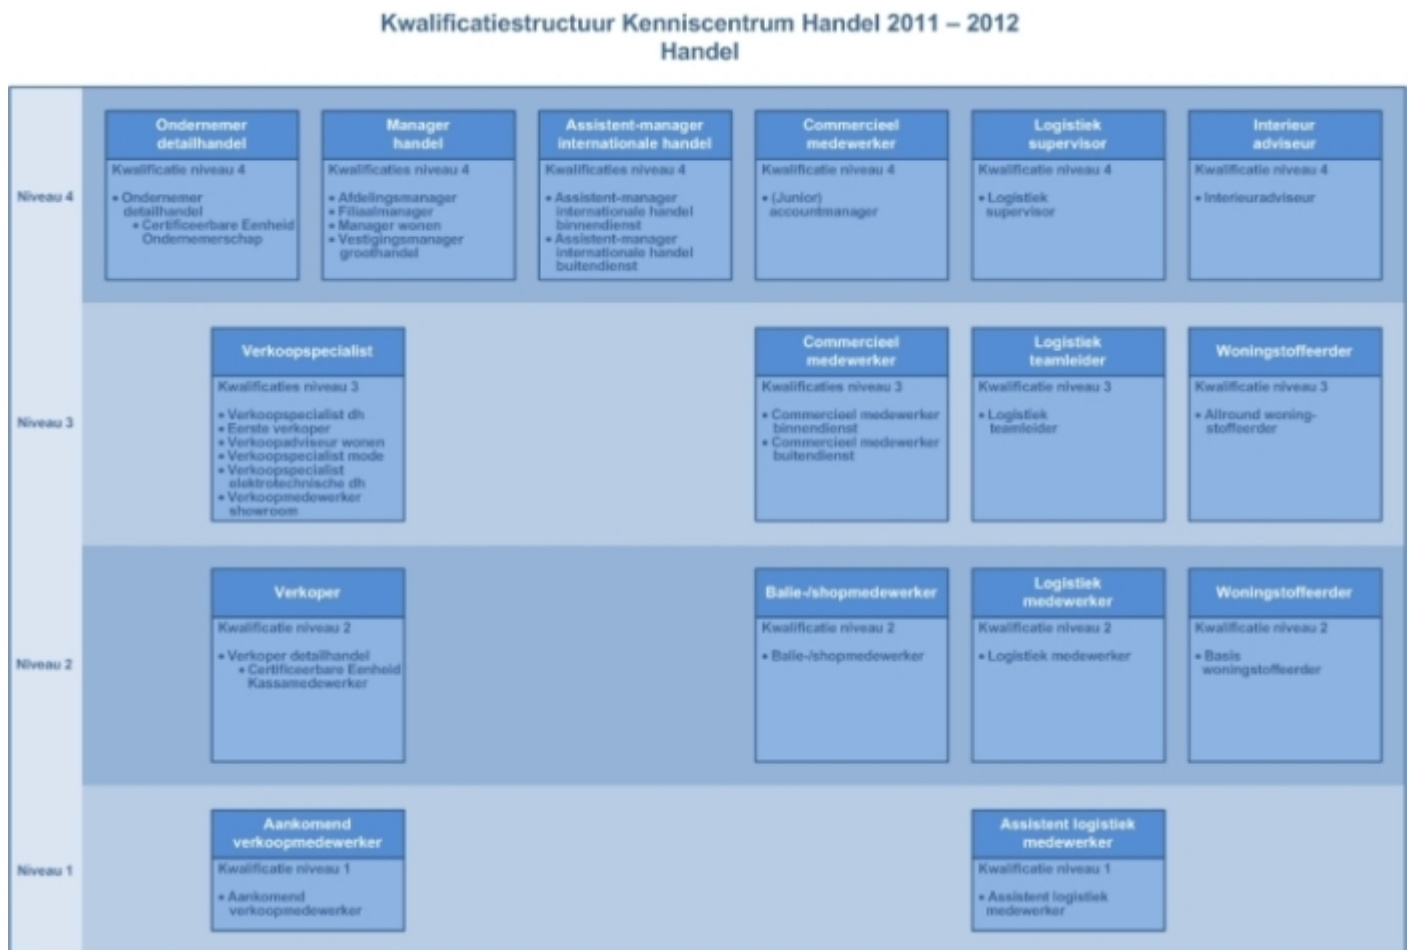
Kwalificatiestructuur Kenniscentrum Handel 2011 – 2012
Handel

Niveau 4

Ondernemer detailhandel
Kwalificatie niveau 4
• Ondernemer detailhandel
• Certificeerbare Eenheid Ondernemerschap

Manager handel
Kwalificaties niveau 4
• Afdelingsmanager
• Filiaalmanager
• Manager wonen
• Vestigingsmanager groothandel

Assistent-manager internationale handel
Kwalificaties niveau 4
• Assistent-manager internationale handel binnendienst
• Assistent-manager internationale handel buitendienst

Commercieel medewerker
Kwalificatie niveau 4
• (Junior) accountmanager

Logistiek supervisor
Kwalificatie niveau 4
• Logistiek supervisor

Interieur adviseur
Kwalificatie niveau 4
• Interieuradviseur

Niveau 3

Verkoopspecialist
Kwalificaties niveau 3
• Verkoopspecialist dh
• Eerste verkoper
• Verkoopadviseur wonen
• Verkoopspecialist mode
• Verkoopspecialist elektrotechnische dh
• Verkoopmedewerker showroom

Commercieel medewerker
Kwalificaties niveau 3
• Commercieel medewerker binnendienst
• Commercieel medewerker buitendienst

Logistiek teamleider
Kwalificatie niveau 3
• Logistiek teamleider

Woningstoffeerder
Kwalificatie niveau 3
• Allround woning-stoffeerder

Niveau 2

Verkoper
Kwalificatie niveau 2
• Verkoper detailhandel
• Certificeerbare Eenheid Kassamedewerker

Balie-/shopmedewerker
Kwalificatie niveau 2
• Balie-/shopmedewerker

Logistiek medewerker
Kwalificatie niveau 2
• Logistiek medewerker

Woningstoffeerder
Kwalificatie niveau 2
• Basis woningstoffeerder

Niveau 1

Aankomend verkoopmedewerker
Kwalificatie niveau 1
• Aankomend verkoopmedewerker

Assistent logistiek medewerker
Kwalificatie niveau 1
• Assistent logistiek medewerker